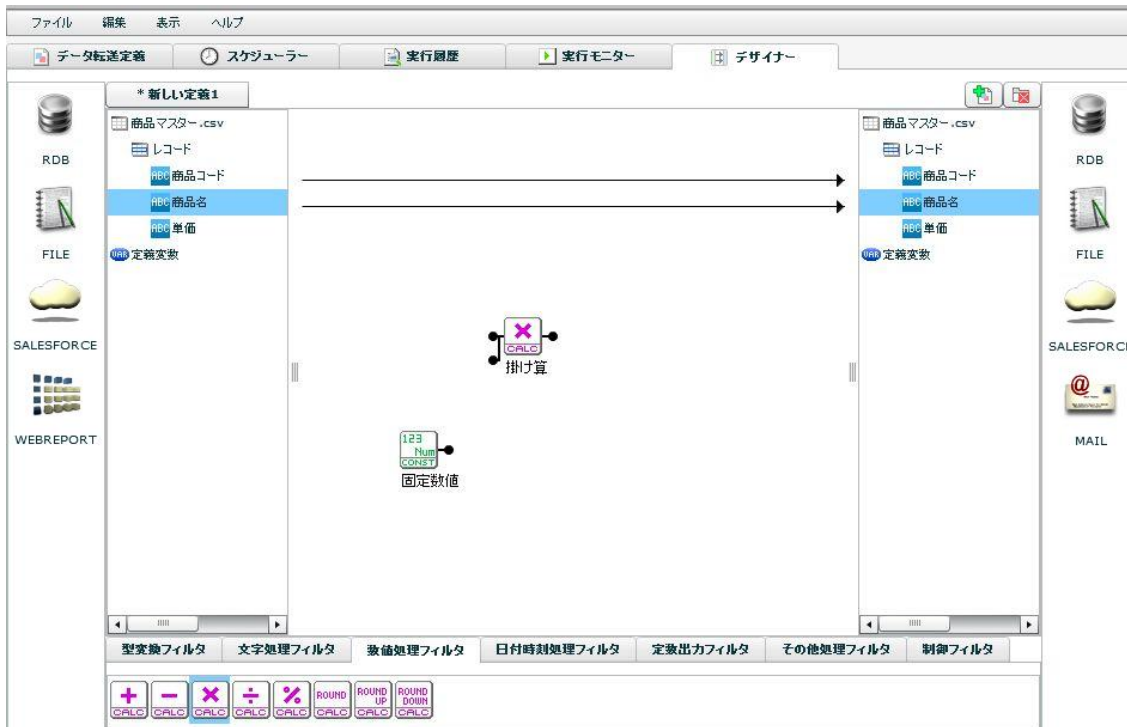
ファイル 編集 表示 ヘルプ

データ転送定義 スケジューラー 実行履歴 実行モニター デザイナー

*新しい定義1

RDB

FILE

SALESFORCE

WEBREPORT

商品マスター.csv
レコード
ABC 商品コード
ABC 商品名
ABC 単価
VAR 定義変数

CALC
掛け算

123
Num
CONST
固定数値

商品マスター.csv
レコード
ABC 商品コード
ABC 商品名
ABC 単価
VAR 定義変数

RDB

FILE

SALESFORCE

MAIL

型変換フィルタ 文字処理フィルタ 数値処理フィルタ 日付時刻処理フィルタ 定数出力フィルタ その他処理フィルタ 制御フィルタ

CALC CALC CALC CALC CALC ROUND CALC ROUND UP CALC ROUND DOWN CALC